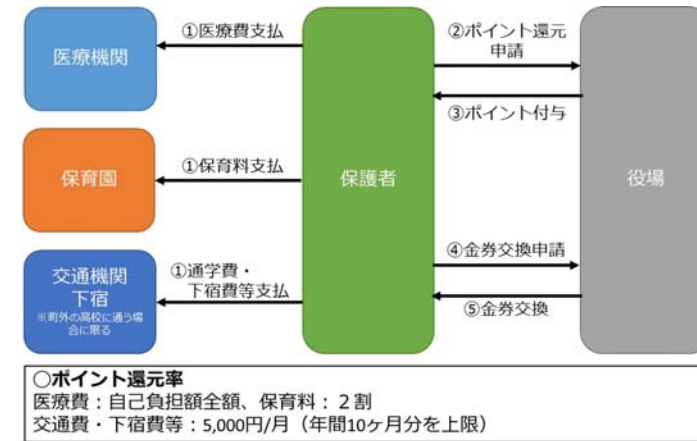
医療機関

①医療費支払

保育園

①保育料支払

交通機関
下宿
※町外の高校に通う場合に限る

①通学費・
下宿費等支払

保護者

②ポイント還元
申請

③ポイント付与

④金券交換申請

⑤金券交換

役場

○ポイント還元率
医療費：自己負担額全額、保育料：２割
交通費・下宿費等：5,000円/月（年間10ヶ月分を上限）